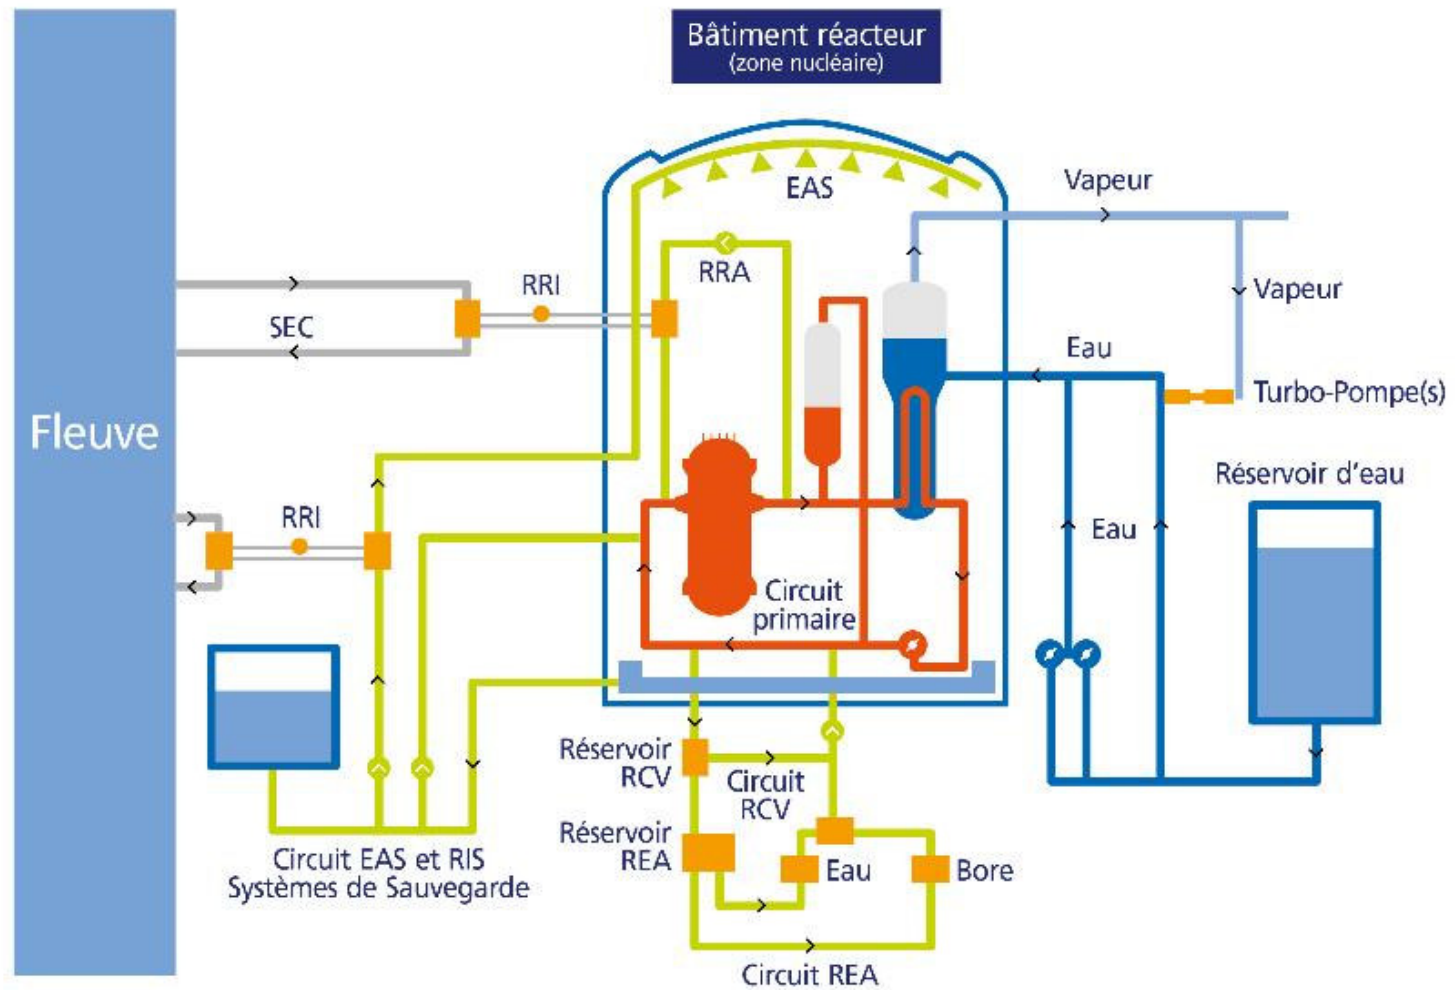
Bâtiment réacteur
(zone nucléaire)

Fleuve

EAS

Vapeur

Vapeur

RRA

RRI

SEC

Eau

Turbo-Pompe(s)

Réservoir d'eau

RRI

Eau

Circuit primaire

Réservoir RCV

Circuit RCV

Réservoir REA

Eau

Bore

Circuit EAS et RIS
Systèmes de Sauvegarde

Circuit REA